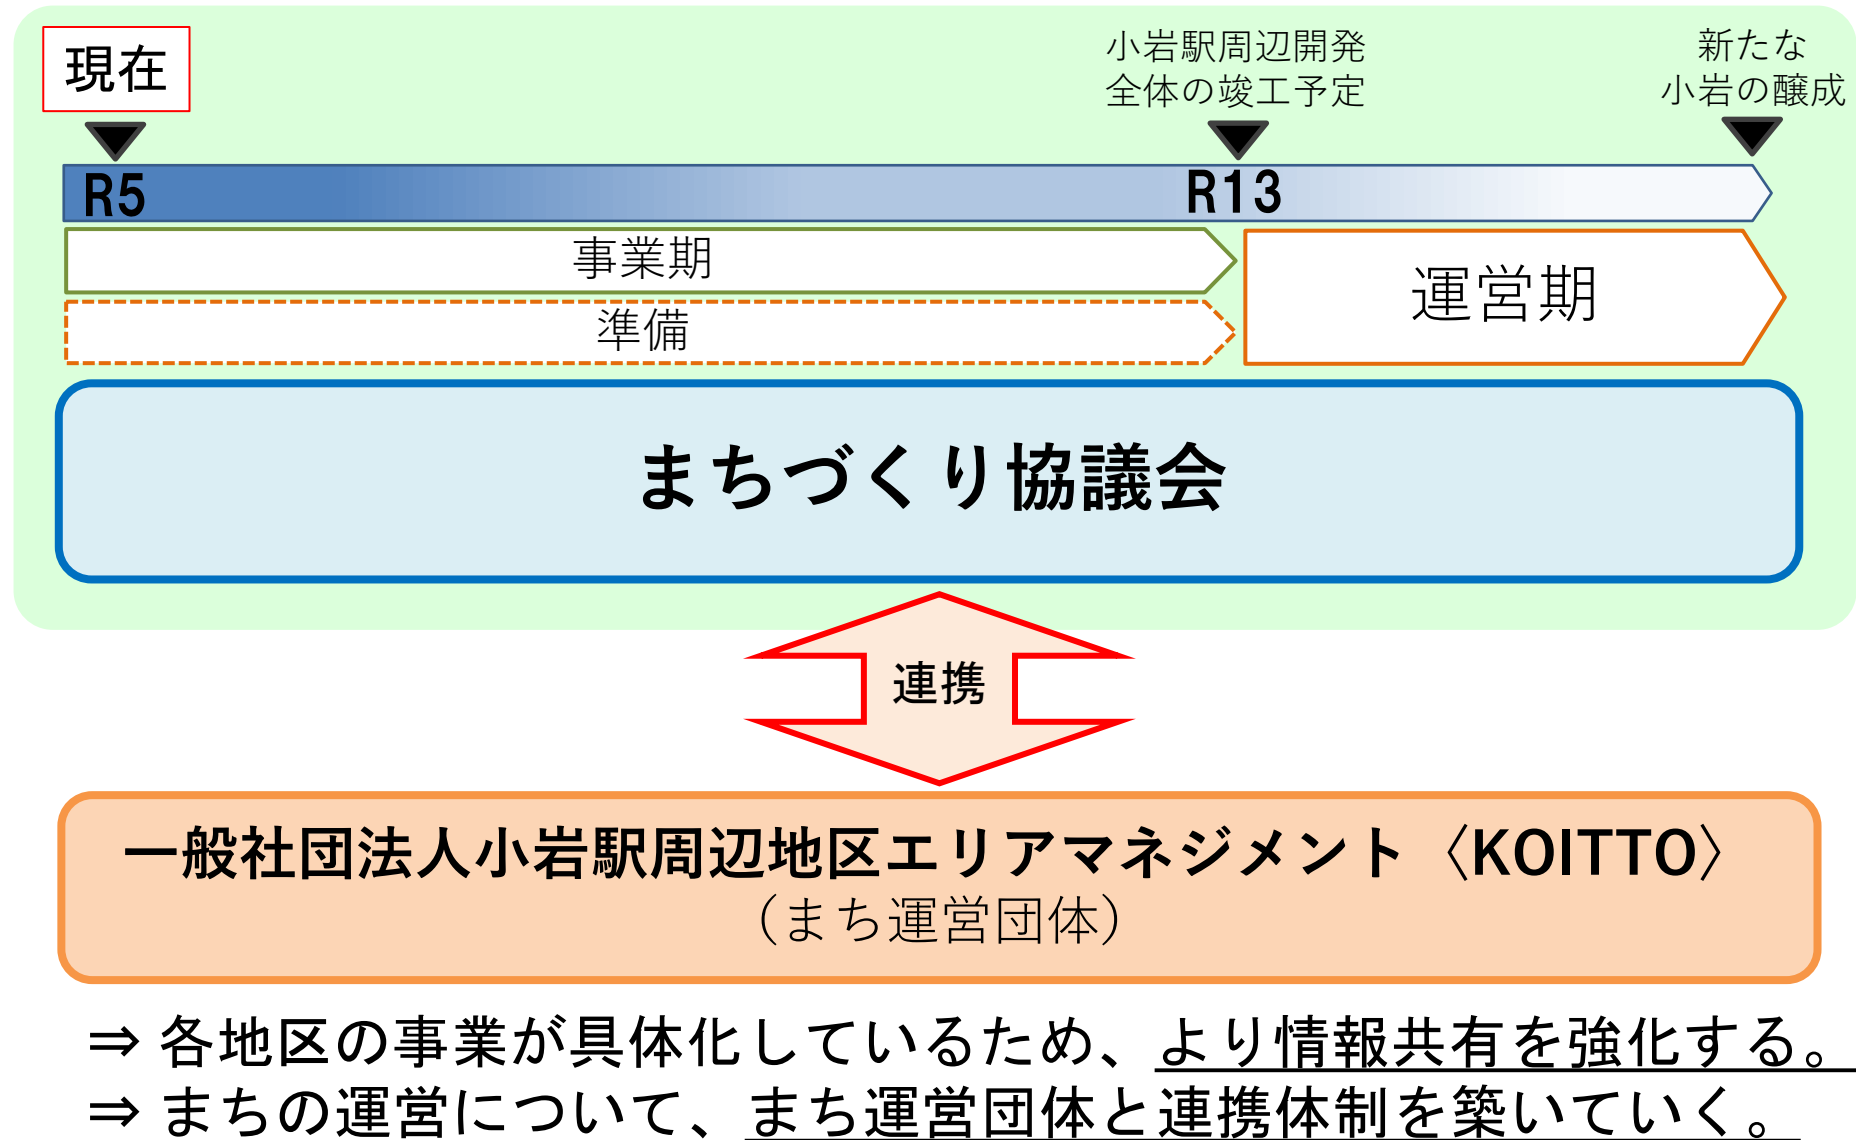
現在

小岩駅周辺開発
全体の竣工予定

新たな
小岩の醸成

R5

R13

事業期

準備

運営期

まちづくり協議会

連携

一般社団法人小岩駅周辺地区エリアマネジメント〈KOITTO〉
（まち運営団体）

⇒ 各地区の事業が具体化しているため、より情報共有を強化する。
⇒ まちの運営について、まち運営団体と連携体制を築いていく。